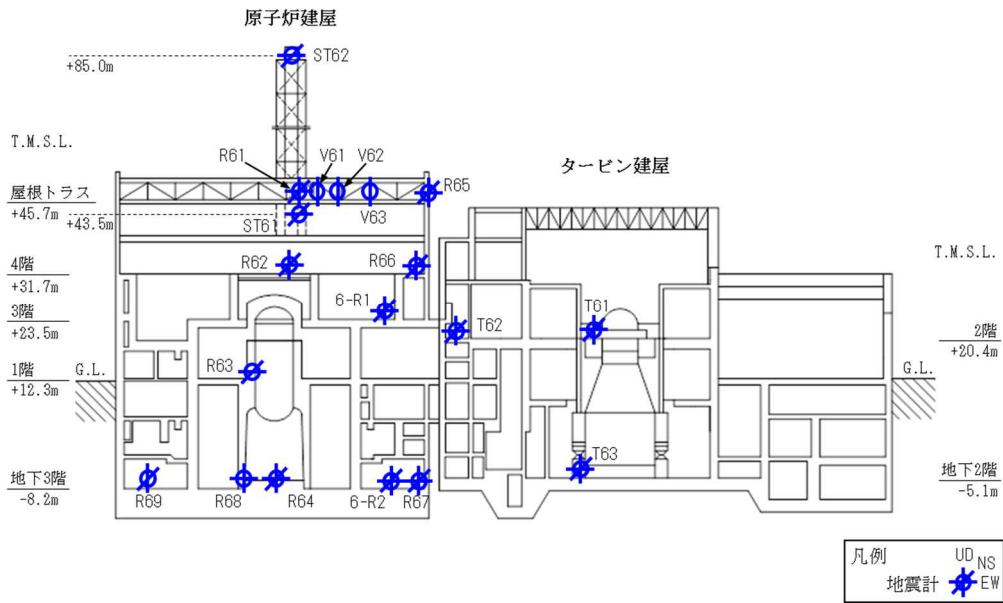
原子炉建屋

ST62
+85.0m

T.M.S.L.

R61
V61
V62

屋根トラス
+45.7m
+43.5m

R65
ST61
V63

4階
+31.7m
R62
R66

3階
+23.5m
6-R1

1階
+12.3m
G.L.
R63

地下3階
-8.2m
R69
R68
R64
6-R2
R67

タービン建屋

T.M.S.L.

T62
T61

2階
+20.4m
G.L.

T63

地下2階
-5.1m

凡例
地震計
UD
NS
EW